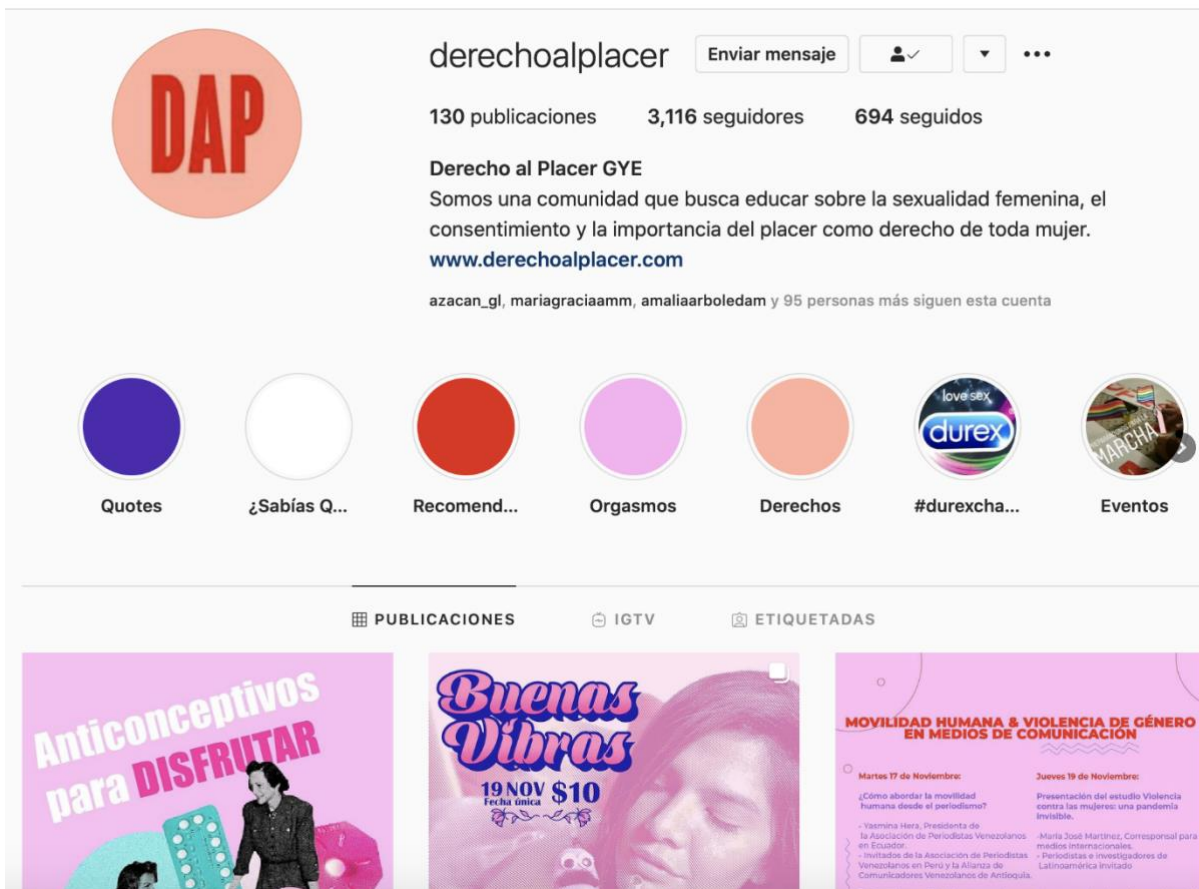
DAP

derechoalplacer Enviar mensaje

130 publicaciones 3,116 seguidores 694 seguidos

Derecho al Placer GYE
Somos una comunidad que busca educar sobre la sexualidad femenina, el consentimiento y la importancia del placer como derecho de toda mujer.
www.derechoalplacer.com

azacan_gl, mariagraciaamm, amaliaarboledam y 95 personas más siguen esta cuenta

love sex durex

MARCHA

Quotes ¿Sabías Q... Recomend... Orgasmos Derechos #durexcha... Eventos

PUBLICACIONES IGTV ETIQUETADAS

Anticonceptivos para DISFRUTAR

Buenas Vibras
19 NOV Fecha única $10

MOVILIDAD HUMANA & VIOLENCIA DE GÉNERO EN MEDIOS DE COMUNICACIÓN

Martes 17 de Noviembre:
¿Cómo abordar la movilidad humana desde el periodismo?
- Yasmina Hera, Presidenta de la Asociación de Periodistas Venezolanos en Ecuador.
- Invitados de la Asociación de Periodistas Venezolanos en Perú y la Alianza de Comunicadores Venezolanos de Antioquia.

Jueves 19 de Noviembre:
Presentación del estudio Violencia contra las mujeres: una pandemia invisible.
-María José Martinez, Corresponsal para medios internacionales.
- Periodistas e investigadores de Latinoamérica invitado